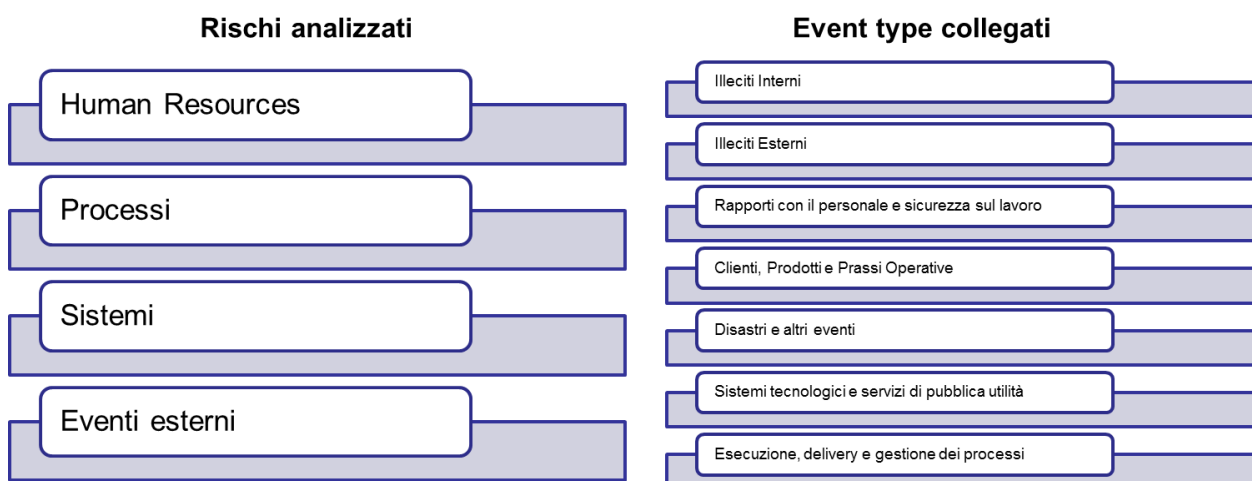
Rischi analizzati

Human Resources

Processi

Sistemi

Eventi esterni

Event type collegati

Illeciti Interni

Illeciti Esterni

Rapporti con il personale e sicurezza sul lavoro

Clienti, Prodotti e Prassi Operative

Disastri e altri eventi

Sistemi tecnologici e servizi di pubblica utilità

Esecuzione, delivery e gestione dei processi